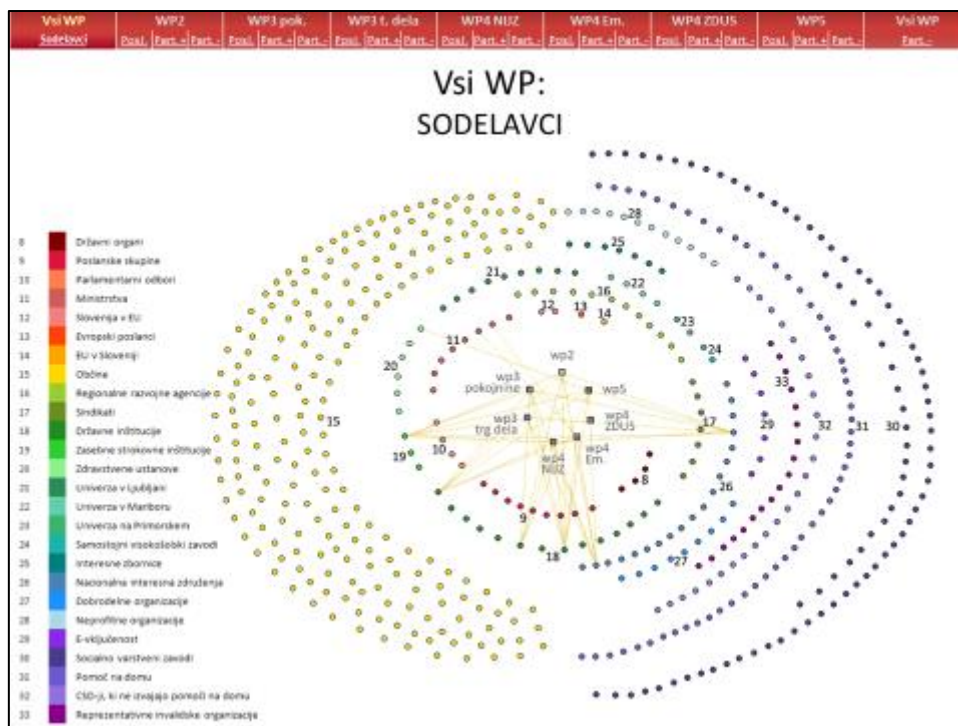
| Vsi WP | WP2 | WP3 pok. | WP3 t. dela | WP4 NUZ | WP4 Em. | WP4 ZDUS | WP5 | Vsi WP |
|---|---|---|---|---|---|---|---|---|
| Sodelavci | Posl. Part.+ Part.- | Posl. Part.+ Part.- | Posl. Part.+ Part.- | Posl. Part.+ Part.- | Posl. Part.+ Part.- | Posl. Part.+ Part.- | Posl. Part.+ Part.- | Part.- |

Vsi WP:
SODELAVCI

8 Državni organi
9 Poslanske skupine
10 Parlamentarni odbori
11 Ministrstva
12 Slovenija v EU
13 Evropski poslanci
14 EU v Sloveniji
15 Občine
16 Regionalne razvojne agencije
17 Sindikati
18 Državne institucije
19 Zasebne strokovne institucije
20 Zdravstvene ustanove
21 Univerza v Ljubljani
22 Univerza v Mariboru
23 Univerza na Primorskem
24 Samostojni visokošolski zavodi
25 Interesne zbornice
26 Nacionalna interesna združenja
27 Dobrodelne organizacije
28 Neprofitne organizacije
29 E-vključenost
30 Socialno varstveni zavodi
31 Pomoč na domu
32 CSO-ji, ki ne izvajajo pomoči na domu
33 Reprezentativne invalidske organizacije

28 25 22 21 16 12 13 14 23 24 11 wp2 20 wp3 pokojnine wp5 33 15 wp3 trg dela wp4 ZDUS 17 29 32 31 30 19 10 wp4 NUZ wp4 Em. 8 26 9 18 27